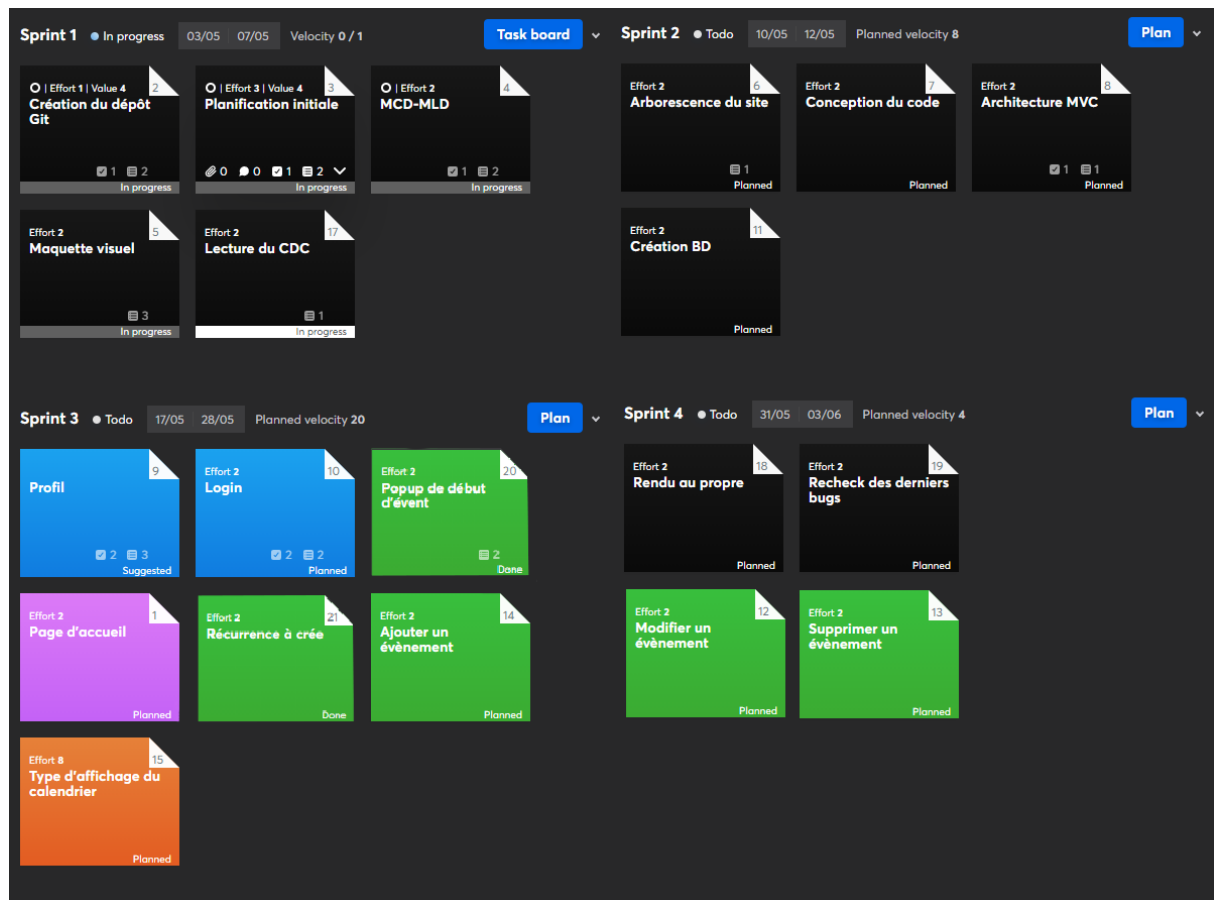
Sprint 1 In progress 03/05 07/05 Velocity 0 / 1 Task board

| Effort 1 | Value 4
2
Création du dépôt Git
1 2
In progress

| Effort 3 | Value 4
3
Planification initiale
0 0 1 2
In progress

| Effort 2
4
MCD-MLD
1 2
In progress

Effort 2
5
Maquette visuel
3
In progress

Effort 2
17
Lecture du CDC
1
In progress

Sprint 2 Todo 10/05 12/05 Planned velocity 8 Plan

Effort 2
6
Arborescence du site
1
Planned

Effort 2
7
Conception du code
Planned

Effort 2
8
Architecture MVC
1 1
Planned

Effort 2
11
Création BD
Planned

Sprint 3 Todo 17/05 28/05 Planned velocity 20 Plan

9
Profil
2 3
Suggested

Effort 2
10
Login
2 2
Planned

Effort 2
20
Popup de début d'évent
2
Done

Effort 2
1
Page d'accueil
Planned

Effort 2
21
Récurrence à crée
Done

Effort 2
14
Ajouter un évènement
Planned

Effort 8
15
Type d'affichage du calendrier
Planned

Sprint 4 Todo 31/05 03/06 Planned velocity 4 Plan

Effort 2
18
Rendu au propre
Planned

Effort 2
19
Recheck des derniers bugs
Planned

Effort 2
12
Modifier un évènement
Planned

Effort 2
13
Supprimer un évènement
Planned